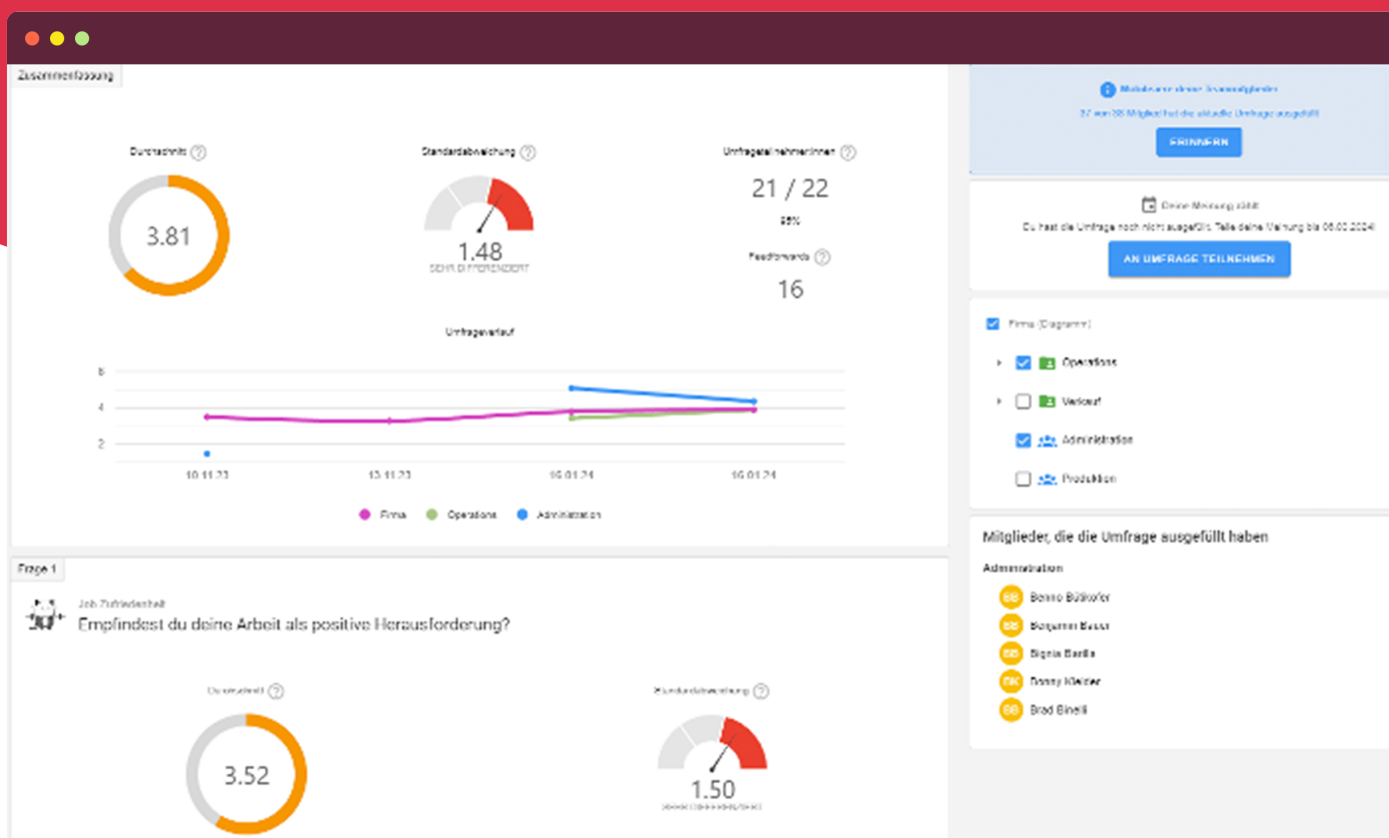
Zusammenfassung

Durchschnitt ?

3.81

Standardabweichung ?

1.48
SEHR DIFFERENZIERT

Umfrageteilnehmer:innen ?

21 / 22

95%

Feedforwards ?

16

Umfrageverlauf

6
4
2

10.11.23
13.11.23
16.01.24
16.01.24

Firma
Operations
Administration

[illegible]
27 von 28 Mitglied hat die aktuelle Umfrage ausgefüllt
ERINNERN

Deine Meinung zählt
Du hast die Umfrage noch nicht ausgefüllt. Teile deine Meinung bis 06.02.2024
AN UMFRAGE TEILNEHMEN

Firma (Diagramm)
Operations
Verkauf
Administration
Produktion

Mitglieder, die die Umfrage ausgefüllt haben

Administration
BB Benno Bütikofer
BB Benjamin Basser
BB Bignia Bardia
DK Donny Kleider
BB Brad Binelli

Frage 1

Job Zufriedenheit
Empfindest du deine Arbeit als positive Herausforderung?

Durchschnitt ?

3.52

Standardabweichung ?

1.50
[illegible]